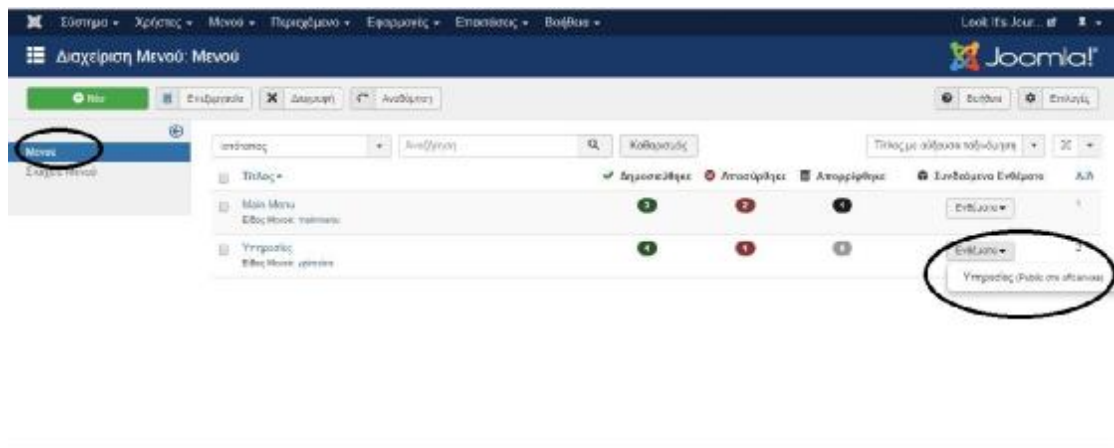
Σύστημα ▾ Χρήστες ▾ Μενού ▾ Περιεχόμενο ▾ Εφαρμογές ▾ Επεκτάσεις ▾ Βοήθεια ▾

Look It's Jour... ☰ ▾

Διαχείριση Μενού: Μενού

Joomla!

Νέο

Επεξεργασία

Διαγραφή

Ανανέωση

Βοήθεια

Επιλογές

Μενού

Στοιχεία Μενού

επιλογές

Αναζήτηση

Καθαρισμός

Τίτλος με αύξουσα ταξινόμηση

20

Τίτλος ▾

Δημοσιεύθηκε

Αποσύρθηκε

Απορρίφθηκε

Συνδεδεμένα Ενθέματα

Α/Α

Main Menu

Είδος Μενού: mainmenu

3

2

1

Ενθέματα ▾

1

Υπηρεσίες

Είδος Μενού: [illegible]

1

1

0

Ενθέματα ▾

2

Υπηρεσίες (Public στο aftanvas)